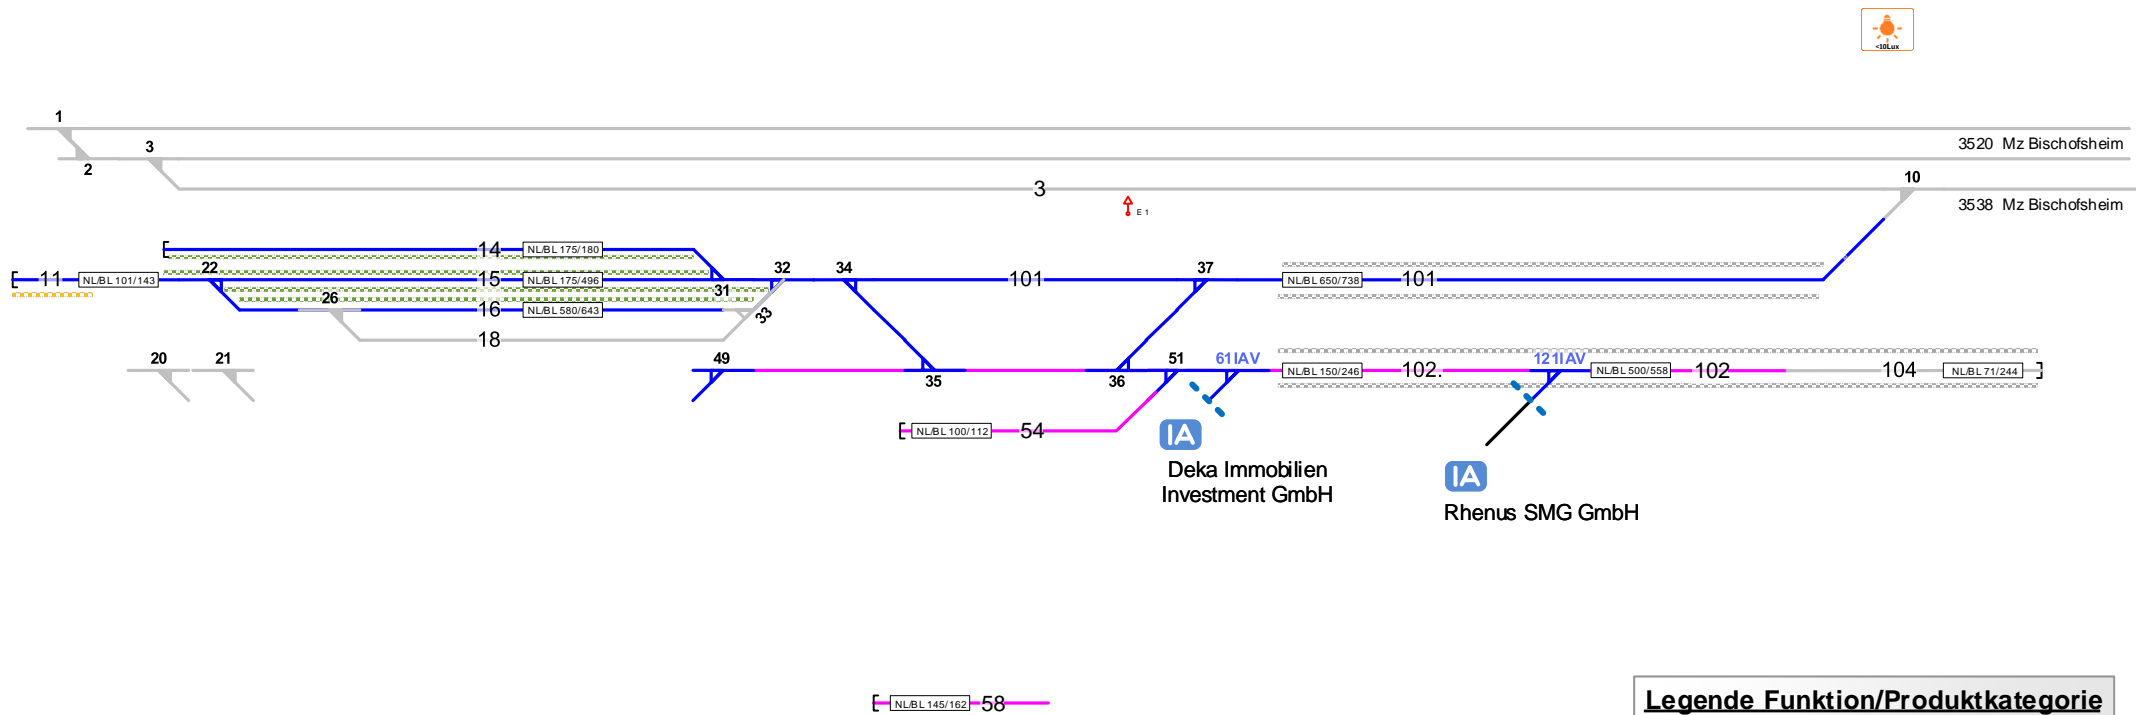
<10Lux

1

2

3

3520 Mz Bischofsheim

3

10

E 1

3538 Mz Bischofsheim

14 NL/BL 175/180

22

11 NL/BL 101/143

15 NL/BL 175/496

32

34

101

37

NL/BL 650/738 101

31

26

16 NL/BL 580/643

33

18

20

21

49

35

36

51

61IAV

NL/BL 150/246 102.

121IAV

NL/BL 500/558 102

104 NL/BL 71/244

NL/BL 100/112 54

IA

Deka Immobilien Investment GmbH

IA

Rhenus SMG GmbH

NL/BL 145/162 58

Legende Funktion/Produktkategorie